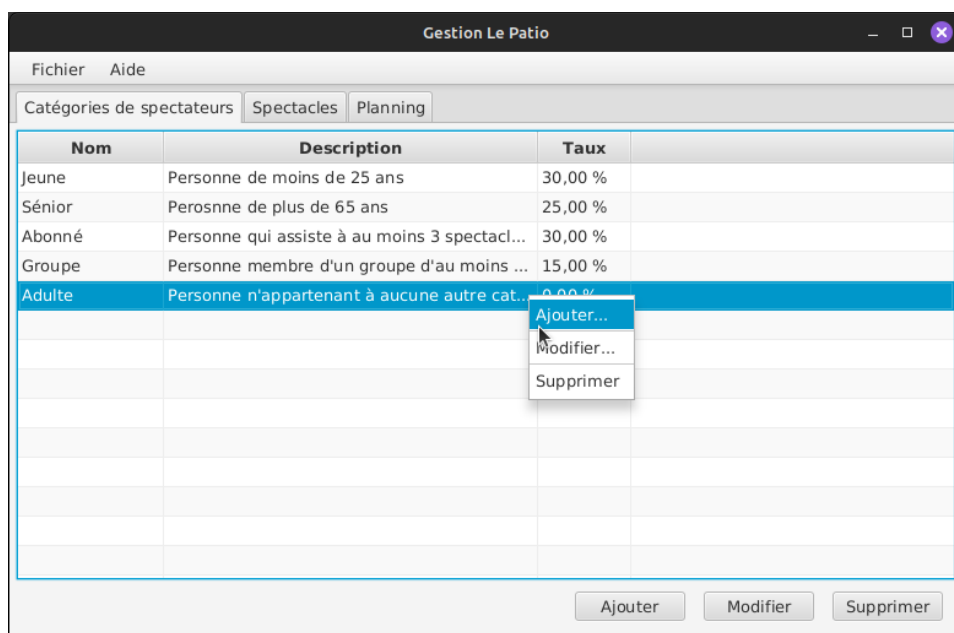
Gestion Le Patio

Fichier Aide

Catégories de spectateurs | Spectacles | Planning

| Nom | Description | Taux |
|---|---|---|
| Jeune | Personne de moins de 25 ans | 30,00 % |
| Sénior | Perosnne de plus de 65 ans | 25,00 % |
| Abonné | Personne qui assiste à au moins 3 spectacl... | 30,00 % |
| Groupe | Personne membre d'un groupe d'au moins ... | 15,00 % |
| Adulte | Personne n'appartenant à aucune autre cat... | 0,00 % |

Ajouter...
Modifier...
Supprimer

Ajouter | Modifier | Supprimer